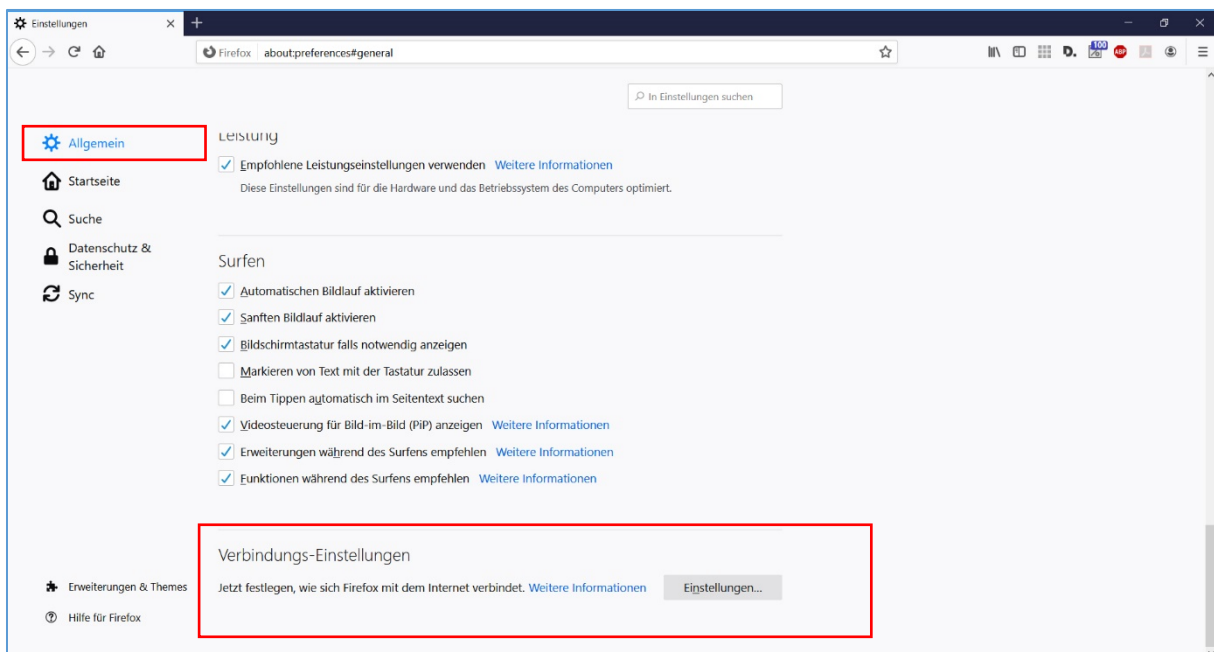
Einstellungen
Firefox about:preferences#general
In Einstellungen suchen

Allgemein
Startseite
Suche
Datenschutz & Sicherheit
Sync

Leistung
Empfohlene Leistungseinstellungen verwenden Weitere Informationen
Diese Einstellungen sind für die Hardware und das Betriebssystem des Computers optimiert.

Surfen
Automatischen Bildlauf aktivieren
Sanften Bildlauf aktivieren
Bildschirmtastatur falls notwendig anzeigen
Markieren von Text mit der Tastatur zulassen
Beim Tippen automatisch im Seitentext suchen
Videosteuerung für Bild-im-Bild (PiP) anzeigen Weitere Informationen
Erweiterungen während des Surfens empfehlen Weitere Informationen
Funktionen während des Surfens empfehlen Weitere Informationen

Verbindungs-Einstellungen
Jetzt festlegen, wie sich Firefox mit dem Internet verbindet. Weitere Informationen
Einstellungen...

Erweiterungen & Themes
Hilfe für Firefox